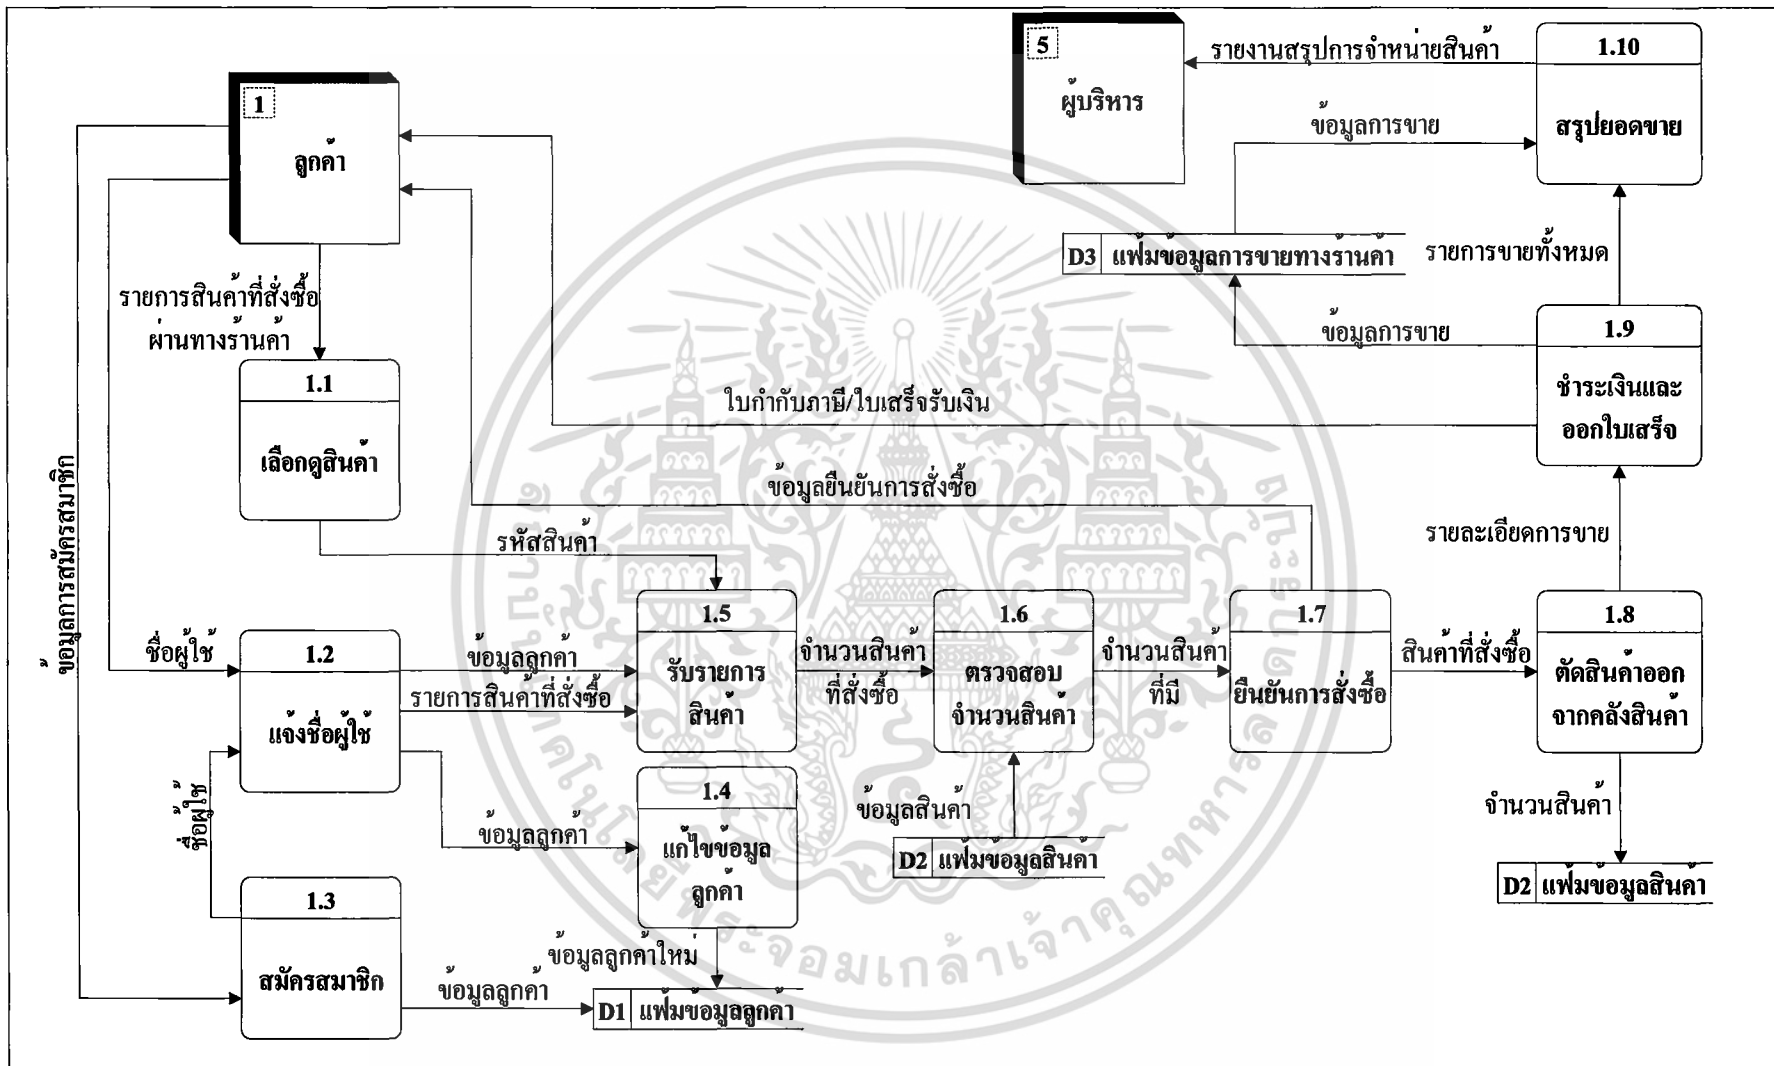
5
ผู้บริหาร

รายงานสรุปการจำหน่ายสินค้า

1.10
สรุปยอดขาย

ข้อมูลการขาย

1
ลูกค้า

D3 แฟ้มข้อมูลการขายทางร้านค้า

รายการขายทั้งหมด

รายการสินค้าที่สั่งซื้อผ่านทางร้านค้า

ข้อมูลการขาย

1.9
ชำระเงินและออกใบเสร็จ

1.1
เลือกดูสินค้า

ใบกำกับภาษี/ใบเสร็จรับเงิน

ข้อมูลยืนยันการสั่งซื้อ

ข้อมูลการสมัครสมาชิก

รายละเอียดการขาย

รหัสสินค้า

ชื่อผู้ใช้

1.2
แจ้งชื่อผู้ใช้

ข้อมูลลูกค้า

รายการสินค้าที่สั่งซื้อ

1.5
รับรายการสินค้า

จำนวนสินค้าที่สั่งซื้อ

1.6
ตรวจสอบจำนวนสินค้า

จำนวนสินค้าที่มี

1.7
ยืนยันการสั่งซื้อ

สินค้าที่สั่งซื้อ

1.8
ตัดสินค้าออกจากคลังสินค้า

ชื่อผู้ใช้

1.4
แก้ไขข้อมูลลูกค้า

ข้อมูลลูกค้า

ข้อมูลสินค้า

D2 แฟ้มข้อมูลสินค้า

จำนวนสินค้า

D2 แฟ้มข้อมูลสินค้า

1.3
สมัครสมาชิก

ข้อมูลลูกค้าใหม่

ข้อมูลลูกค้า

D1 แฟ้มข้อมูลลูกค้า